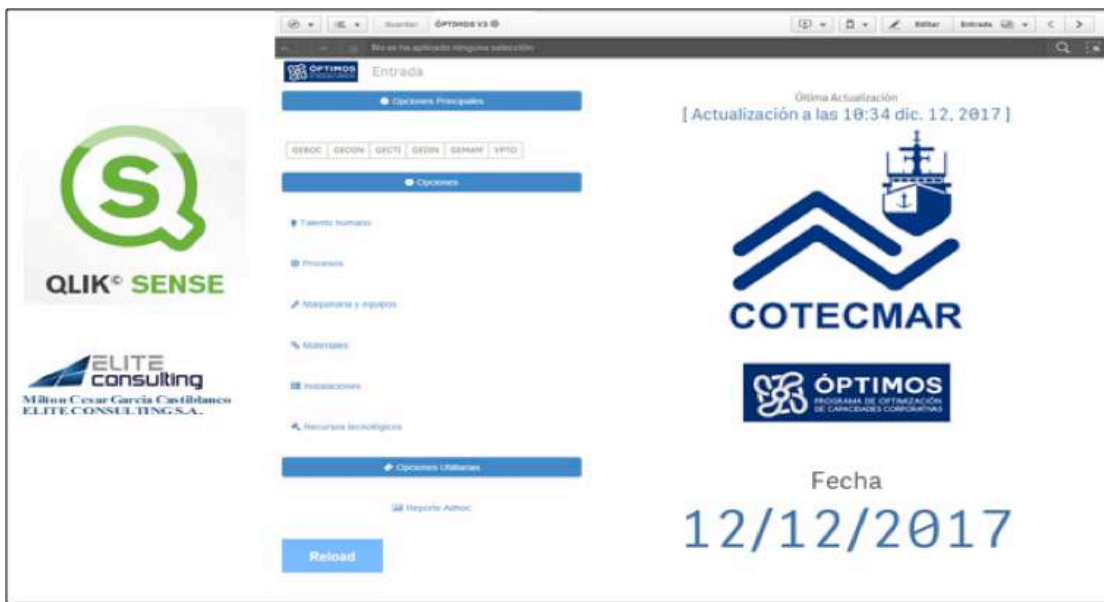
QLIK© SENSE

ELITE consulting
Milton Cesar Garcia Castiblanco
ELITE CONSULTING S.A.

Guardar ÓPTIMOS V3

Editar Entrada

No se ha aplicado ninguna selección

ÓPTIMOS Entrada

Opciones Principales

GEBOC GECON GECTI GEDIN GEMAM VPTO

Opciones

Talento humano

Procesos

Maquinaria y equipos

Materiales

Instalaciones

Recursos tecnológicos

Opciones Utilitarias

Reporte Adhoc

Reload

Última Actualización
[ Actualización a las 10:34 dic. 12, 2017 ]

COTECMAR

ÓPTIMOS
PROGRAMA DE OPTIMIZACIÓN DE CAPACIDADES CORPORATIVAS

Fecha
12/12/2017